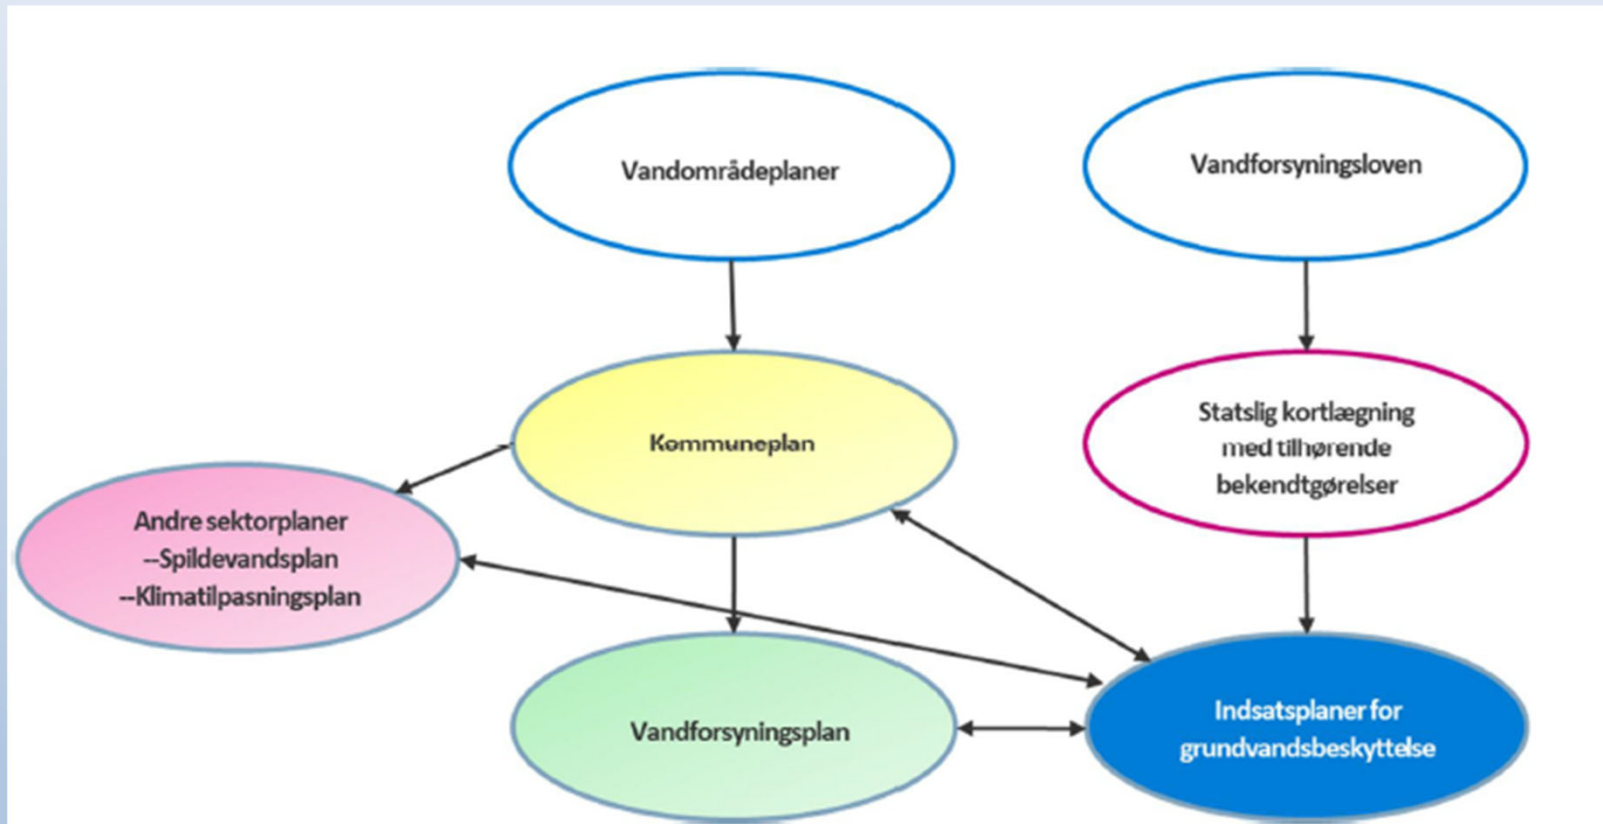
Vandområdeplaner

Vandforsyningsloven

Kommuneplan

Statslig kortlægning med tilhørende bekendtgørelser

Andre sektorplaner
--Spildevandsplan
--Klimatilpasningsplan

Vandforsyningsplan

Indsatsplaner for grundvandsbeskyttelse